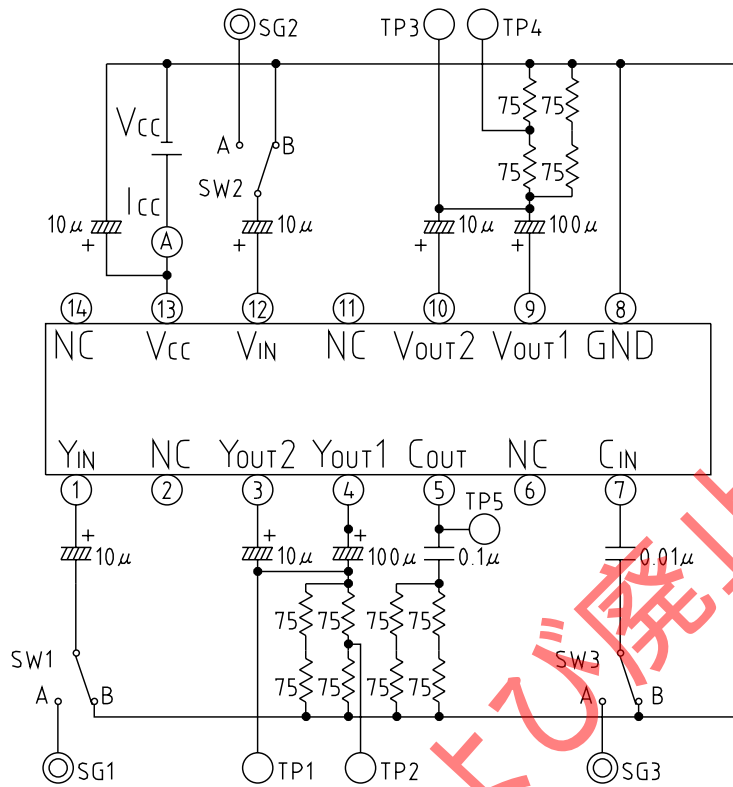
SG2
TP3
TP4
Vcc
Icc
A
B
SW2
75
75
75
75
10μ
+
A
+
10μ
+
10μ
+
100μ
14
13
12
11
10
9
8
NC
Vcc
VIN
NC
VOUT2
VOUT1
GND
YIN
NC
YOUT2
YOUT1
COUT
NC
CIN
1
2
3
4
5
6
7
TP5
+
10μ
+
10μ
+
100μ
0.1μ
0.01μ
75
75
75
75
75
75
75
75
SW1
A
B
SW3
A
B
SG1
TP1
TP2
SG3
よび廃止